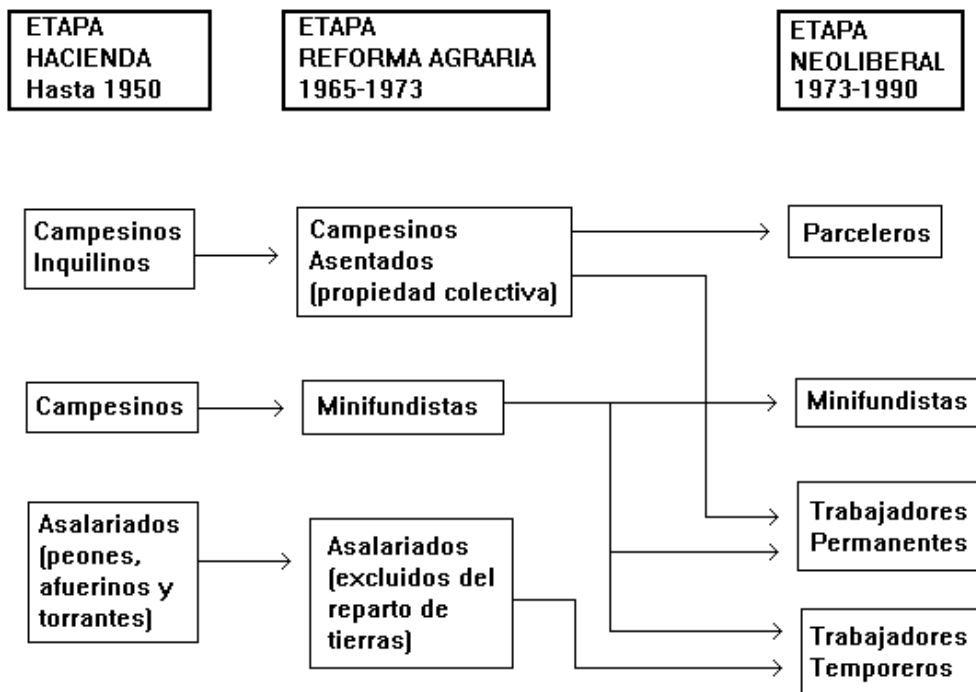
ETAPA HACIENDA Hasta 1950

ETAPA REFORMA AGRARIA 1965-1973

ETAPA NEOLIBERAL 1973-1990

Campesinos Inquilinos

Campesinos Asentados (propiedad colectiva)

Parceleros

Campesinos

Minifundistas

Minifundistas

Asalariados (peones, afuerinos y torrantes)

Asalariados (excluidos del reparto de tierras)

Trabajadores Permanentes

Trabajadores Temporeros